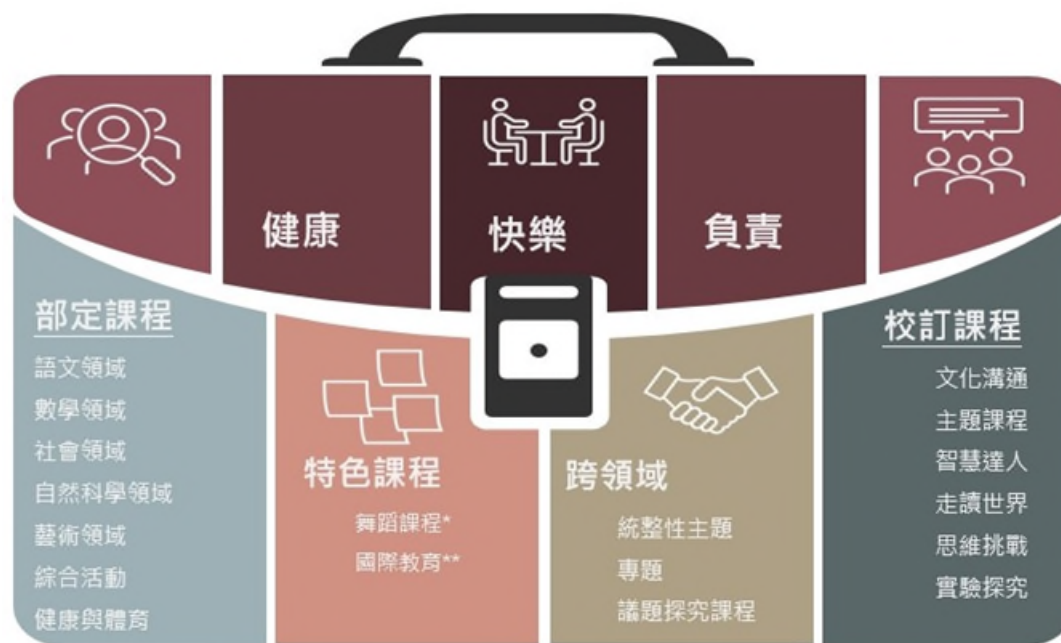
健康

快樂

負責

部定課程

語文領域
數學領域
社會領域
自然科學領域
藝術領域
綜合活動
健康與體育

特色課程

舞蹈課程*
國際教育**

跨領域

統整性主題
專題
議題探究課程

校訂課程

文化溝通
主題課程
智慧達人
走讀世界
思維挑戰
實驗探究